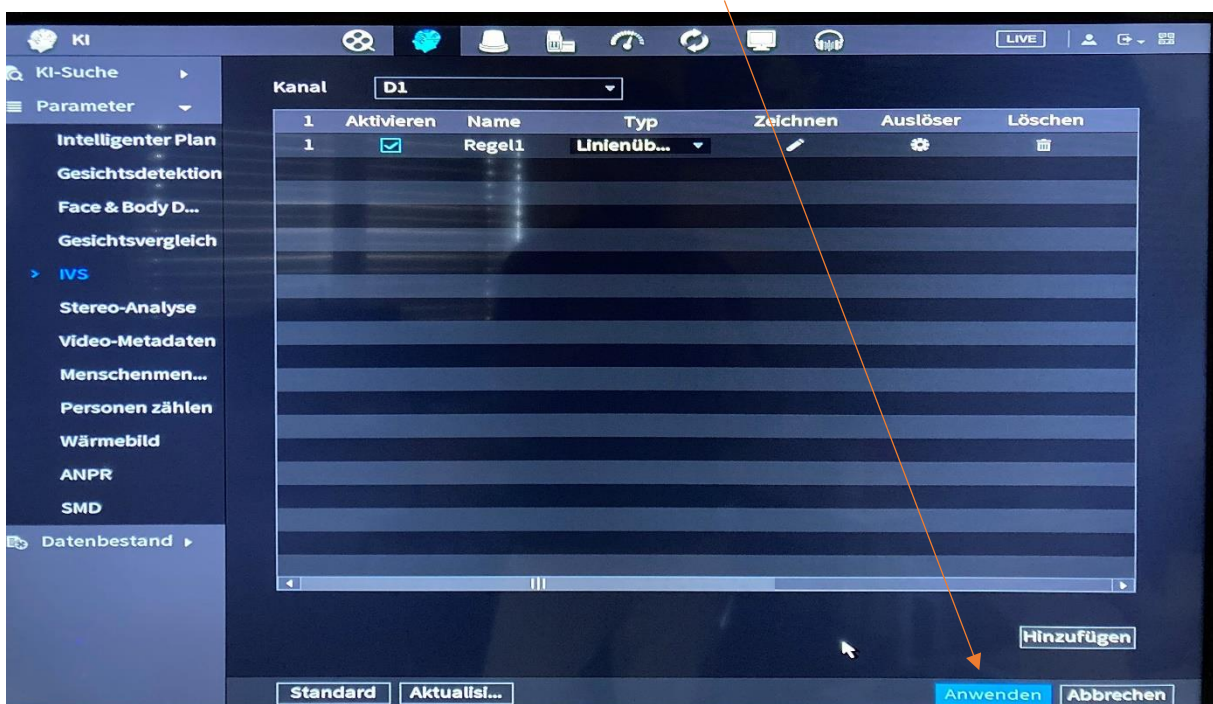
KI

LIVE

KI-Suche
Parameter
Intelligenter Plan
Gesichtsdetektion
Face & Body D...
Gesichtsvergleich
IVS
Stereo-Analyse
Video-Metadaten
Menschenmen...
Personen zählen
Wärmebild
ANPR
SMD
Datenbestand

Kanal D1

| 1 | Aktivieren | Name | Typ | Zeichnen | Auslöser | Löschen |
|---|---|---|---|---|---|---|
| 1 | ☑ | Regel1 | Linienüb... | | | |

Hinzufügen

Standard
Aktualisi...
Anwenden
Abbrechen